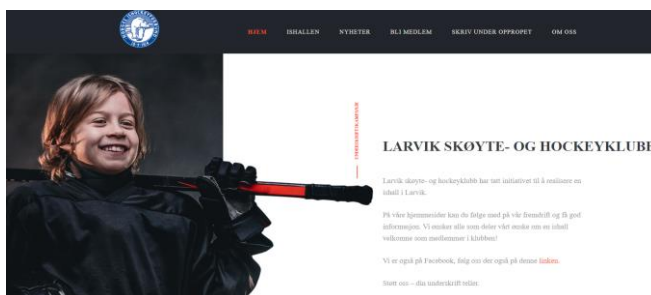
HJEM ISHALLEN NYHETER BLI MEDLEM SKRIV UNDER OPPROPET OM OSS

LARVIK SKØYTE- OG HOCKEYKLUBB

Larvik skøyte- og hockeyklubb har tatt initiativet til å realisere en ishall i Larvik.

På våre hjemmesider kan du følge med på vår fremdrift og få god informasjon. Vi ønsker alle som deler vårt ønske om en ishall velkomne som medlemmer i klubben!

Vi er også på Facebook, følg oss der også på denne linken.

Støtt oss – din underskrift teller.